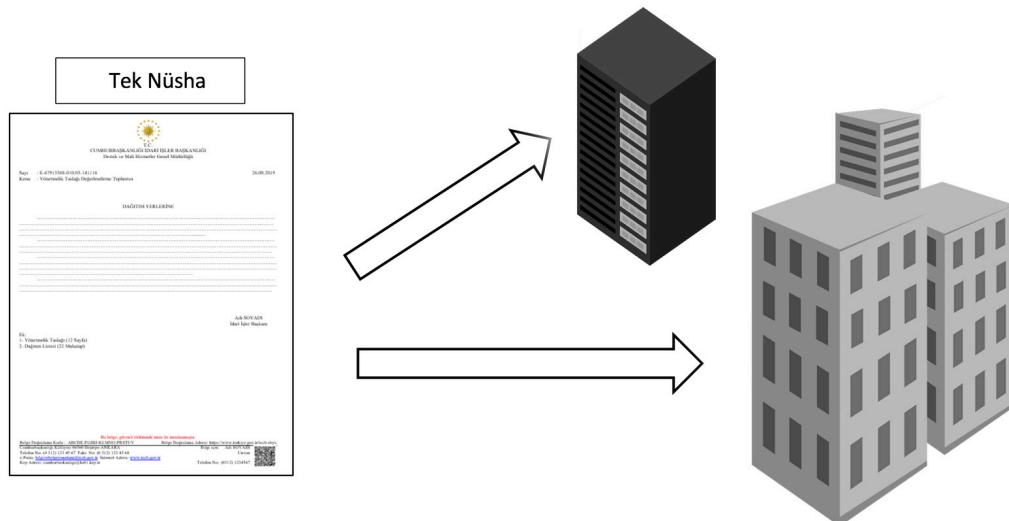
Tek Nüsha

T.C.
CUMHURBAŞKANLIĞI İDARİ İŞLER BAŞKANLIĞI
Destek ve Mali Hizmetler Genel Müdürlüğü

Sayı : E-47915588-010.03-141116
Konu : Yönetmelik Taslağı Değerlendirme Toplantısı

26.08.2019

DAĞITIM YERLERİNE

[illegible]

Adı SOYADI
İdari İşler Başkanı

Ek:
1- Yönetmelik Taslağı (12 Sayfa)
2- Dağıtım Listesi (22 Muhatap)

Bu belge, güvenli elektronik imza ile imzalanmıştır.
Belge Doğrulama Kodu: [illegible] Belge Doğrulama Adresi: https://www.turkiye.gov.tr/icb-ebys
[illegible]